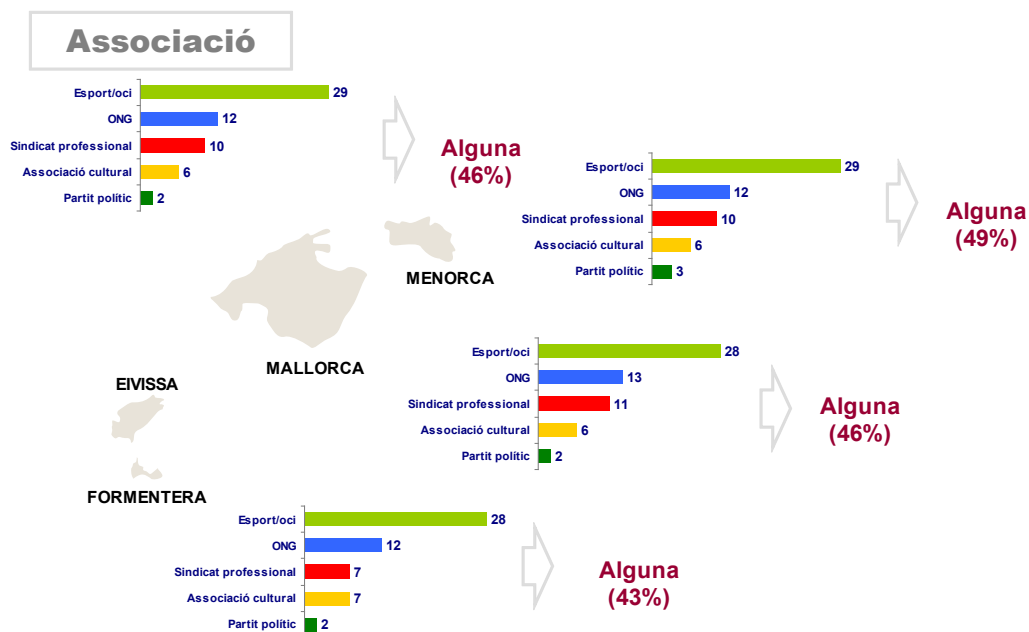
Associació

Esport/oci 29
ONG 12
Sindicat professional 10
Associació cultural 6
Partit polític 2

Alguna (46%)

Esport/oci 29
ONG 12
Sindicat professional 10
Associació cultural 6
Partit polític 3

Alguna (49%)

MENORCA

MALLORCA

Esport/oci 28
ONG 13
Sindicat professional 11
Associació cultural 6
Partit polític 2

Alguna (46%)

EIVISSA

FORMENTERA

Esport/oci 28
ONG 12
Sindicat professional 7
Associació cultural 7
Partit polític 2

Alguna (43%)